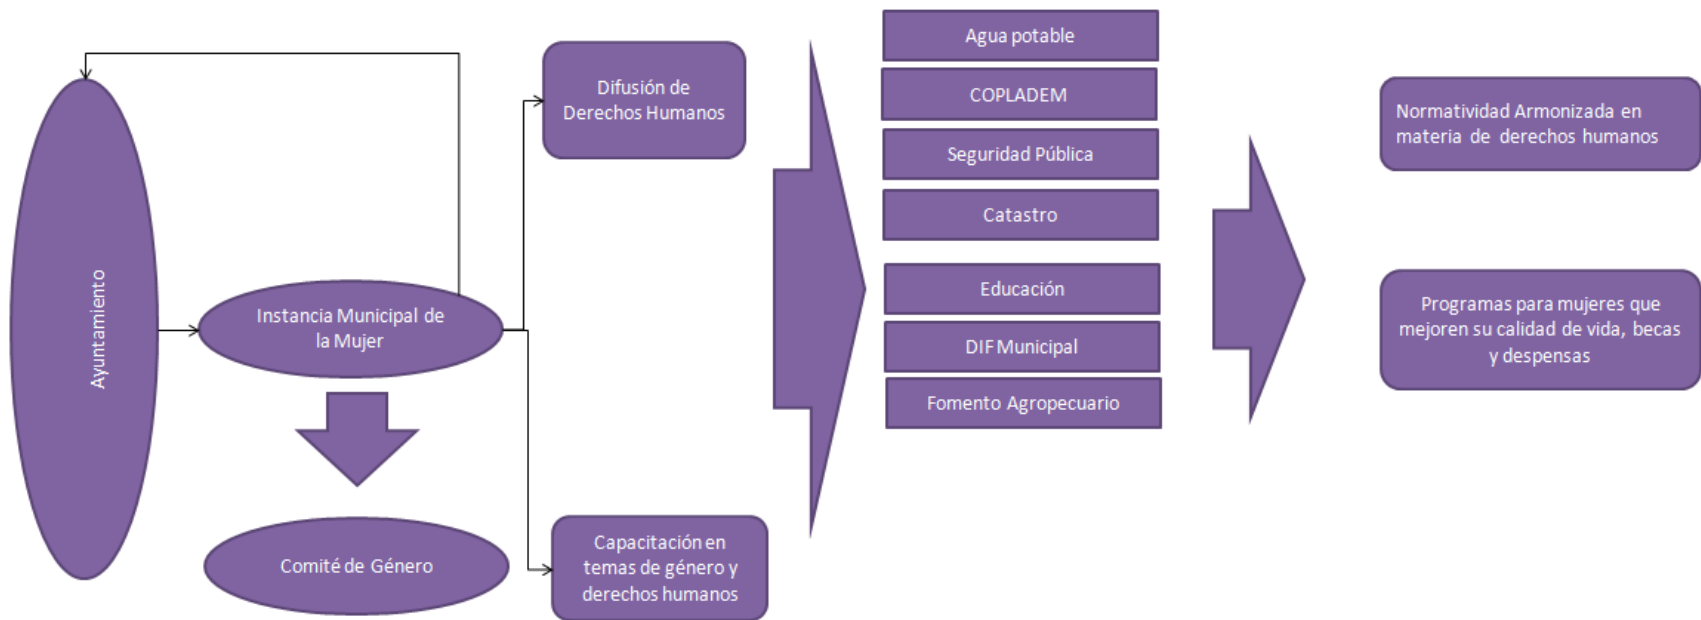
Ayuntamiento

Instancia Municipal de la Mujer

Comité de Género

Difusión de Derechos Humanos

Capacitación en temas de género y derechos humanos

Agua potable

COPLADEM

Seguridad Pública

Catastro

Educación

DIF Municipal

Fomento Agropecuario

Normatividad Armonizada en materia de derechos humanos

Programas para mujeres que mejoren su calidad de vida, becas y despensas